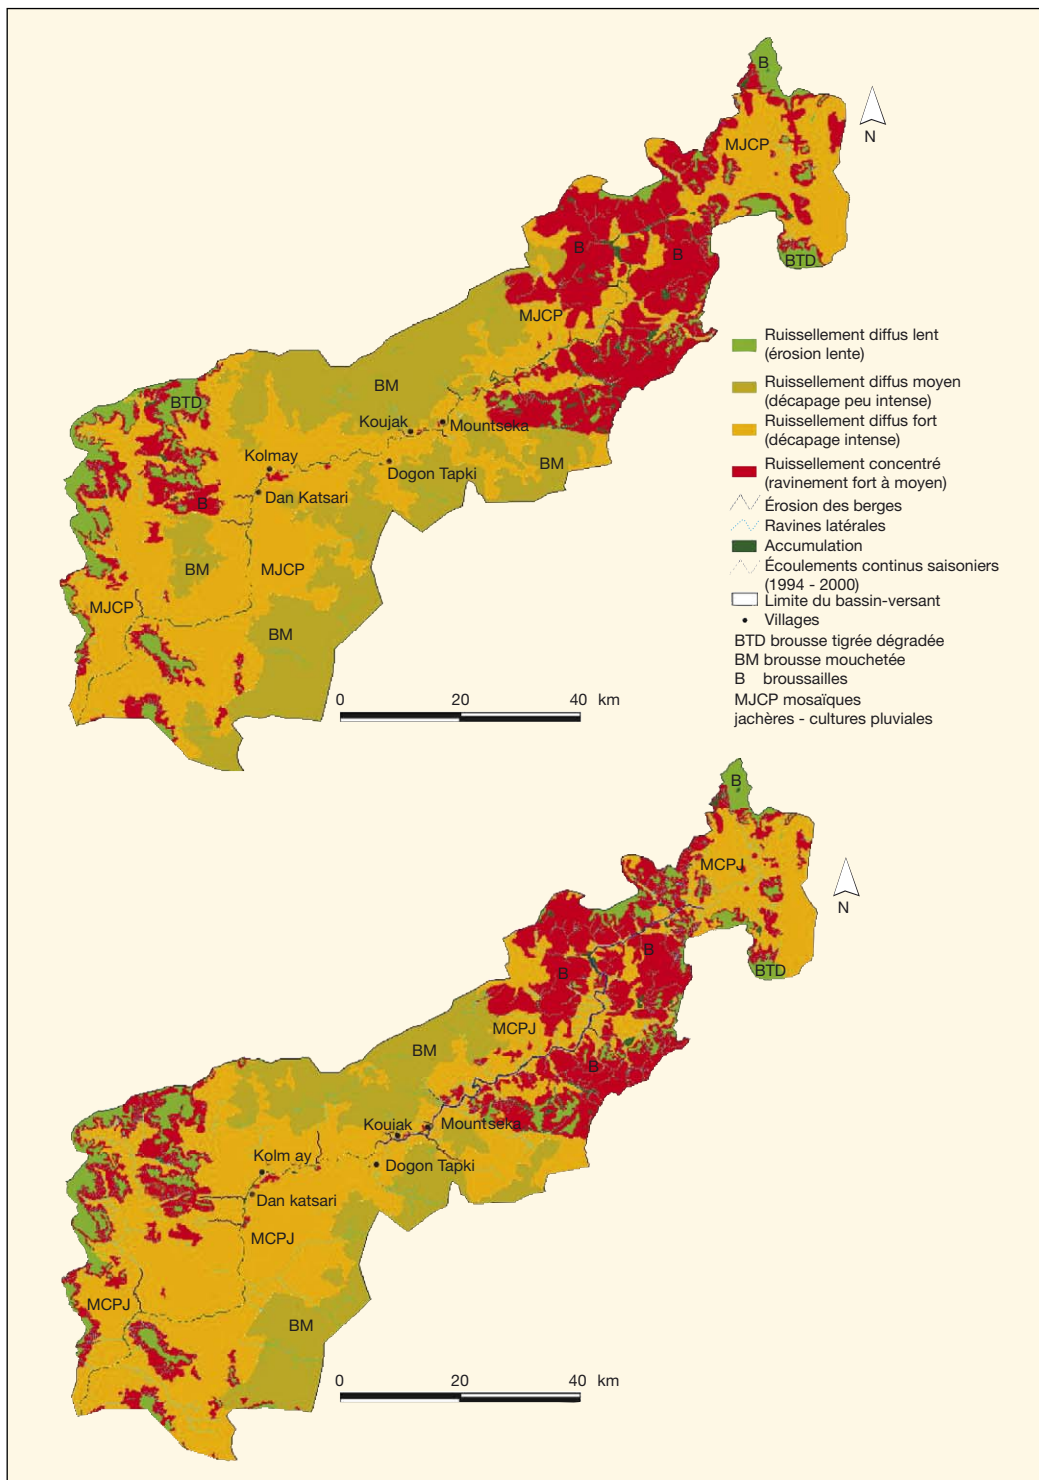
B

N

MJCP

B

B

BTD

MJCP

BM

BTD

Koujak

Mountseka

Kolmay

Dogon Tapki

BM

B

Dan Katsari

BM

MJCP

MJCP

BM

0 20 40 km

Ruissellement diffus lent (érosion lente)

Ruissellement diffus moyen (décapage peu intense)

Ruissellement diffus fort (décapage intense)

Ruissellement concentré (ravinement fort à moyen)

Érosion des berges

Ravines latérales

Accumulation

Écoulements continus saisoniers (1994 - 2000)

Limite du bassin-versant

Villages

BTD brousse tigrée dégradée
BM brousse mouchetée
B broussailles
MJCP mosaïques jachères - cultures pluviales

B

MCPJ

N

B

BTD

B

MCPJ

BM

B

Kouiak

Mountseka

Kolm ay

Dogon Tapki

Dan katsari

MCPJ

MCPJ

BM

0 20 40 km